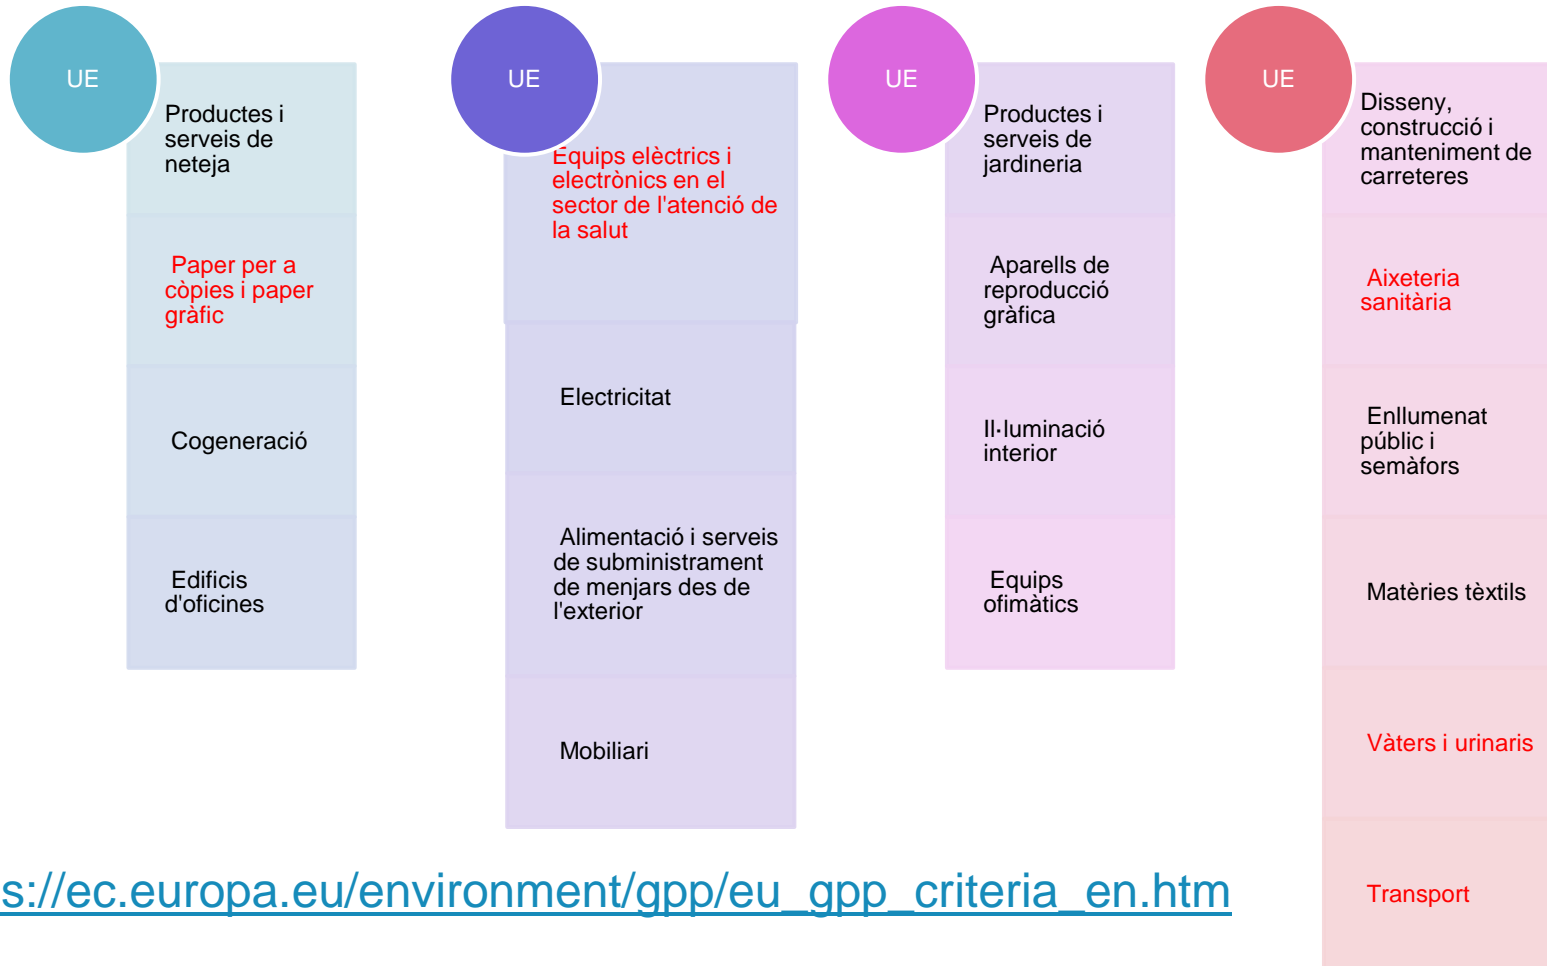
UE

Productes i serveis de neteja

Paper per a còpies i paper gràfic

Cogeneració

Edificis d'oficines

UE

Equips elèctrics i electrònics en el sector de l'atenció de la salut

Electricitat

Alimentació i serveis de subministrament de menjars des de l'exterior

Mobiliari

UE

Productes i serveis de jardineria

Aparells de reproducció gràfica

Il·luminació interior

Equips ofimàtics

UE

Disseny, construcció i manteniment de carreteres

Aixeteria sanitària

Enllumenat públic i semàfors

Matèries tèxtils

Vàters i urinaris

Transport

s://ec.europa.eu/environment/gpp/eu_gpp_criteria_en.htm